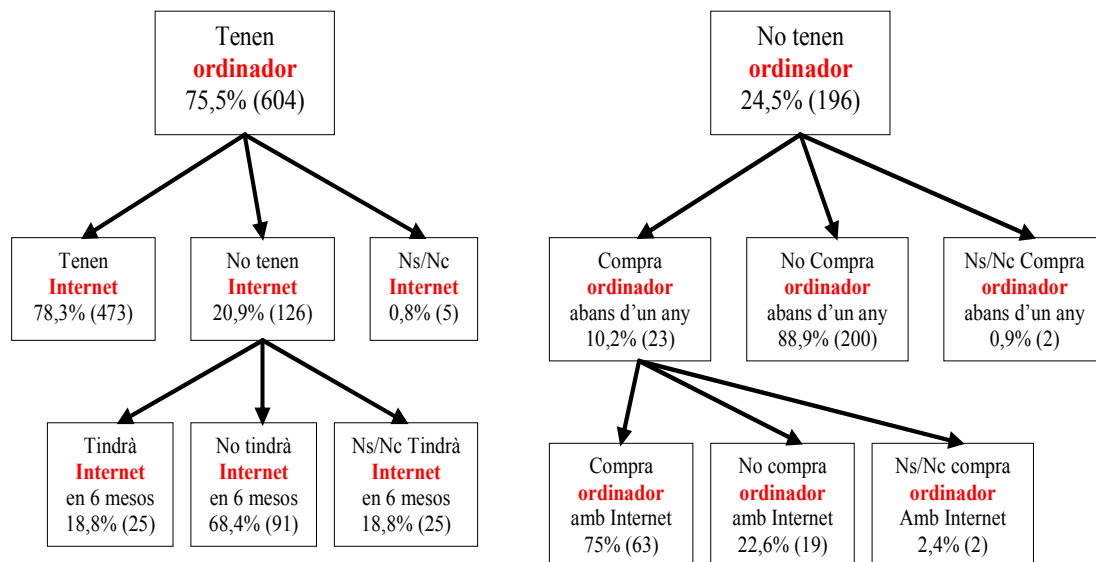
Tenen
ordinador
75,5% (604)

Tenen
Internet
78,3% (473)

No tenen
Internet
20,9% (126)

Ns/Nc
Internet
0,8% (5)

Tindrà
Internet
en 6 mesos
18,8% (25)

No tindrà
Internet
en 6 mesos
68,4% (91)

Ns/Nc Tindrà
Internet
en 6 mesos
18,8% (25)

No tenen
ordinador
24,5% (196)

Compra
ordinador
abans d'un any
10,2% (23)

No Compra
ordinador
abans d'un any
88,9% (200)

Ns/Nc Compra
ordinador
abans d'un any
0,9% (2)

Compra
ordinador
amb Internet
75% (63)

No compra
ordinador
amb Internet
22,6% (19)

Ns/Nc compra
ordinador
Amb Internet
2,4% (2)